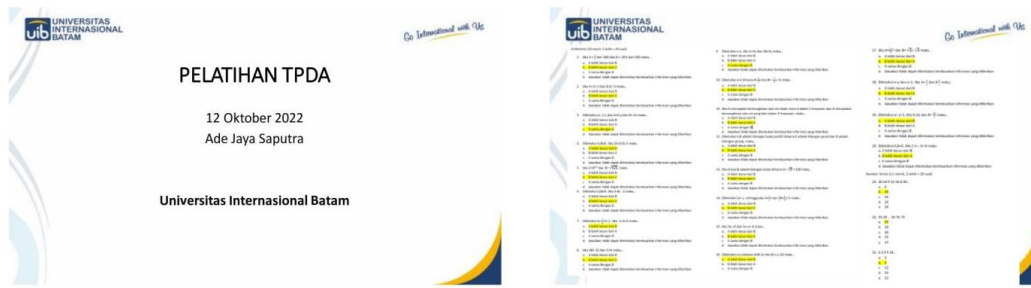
uib UNIVERSITAS INTERNASIONAL BATAM

Go International with Us

PELATIHAN TPDA

12 Oktober 2022

Ade Jaya Saputra

Universitas Internasional Batam

uib UNIVERSITAS INTERNASIONAL BATAM

Go International with Us

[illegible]